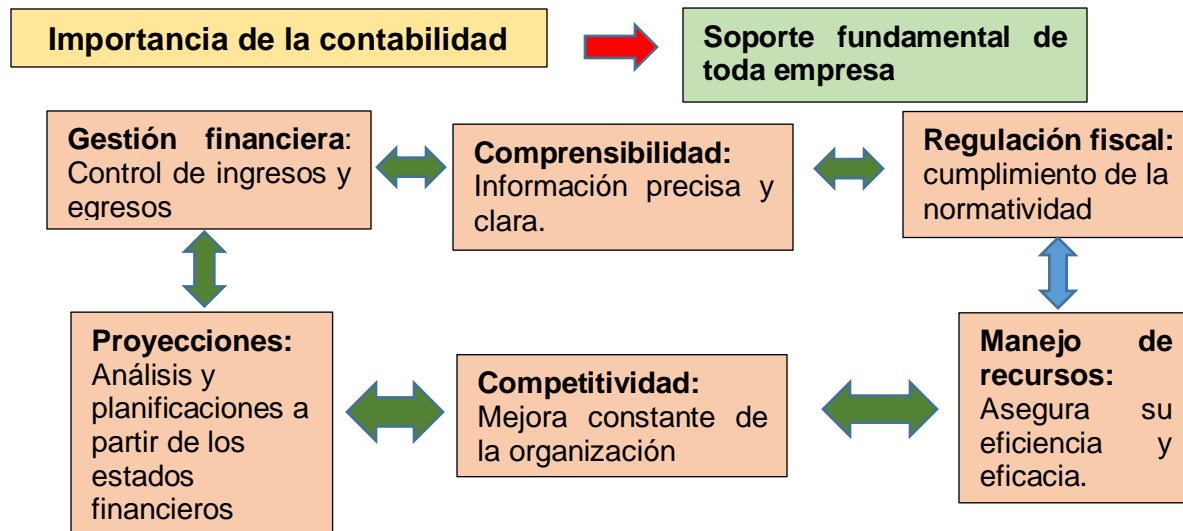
Importancia de la contabilidad

Soporte fundamental de toda empresa

Gestión financiera: Control de ingresos y egresos

Comprensibilidad: Información precisa y clara.

Regulación fiscal: cumplimiento de la normatividad

Proyecciones: Análisis y planificaciones a partir de los estados financieros

Competitividad: Mejora constante de la organización

Manejo de recursos: Asegura su eficiencia y eficacia.